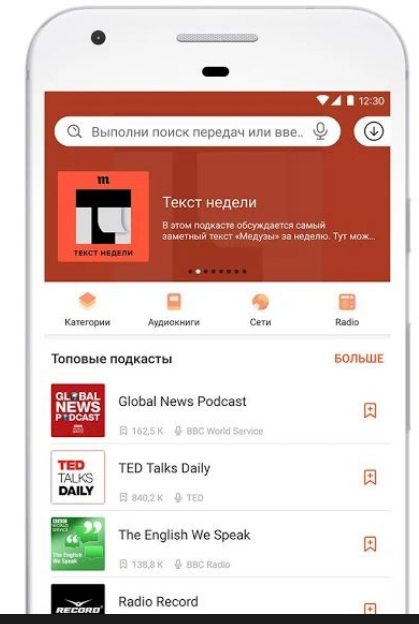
12:30

Выполни поиск передач или вве...

ТЕКСТ НЕДЕЛИ

Текст недели

В этом подкасте обсуждается самый заметный текст «Медузы» за неделю. Тут мож...

Категории
Аудиокниги
Сети
Radio

Топовые подкасты
БОЛЬШЕ

GLOBAL NEWS PODCAST
Global News Podcast
162,5 K BBC World Service

TED TALKS DAILY
TED Talks Daily
840,2 K TED

The English We Speak
The English We Speak
138,8 K BBC Radio

RECORD
Radio Record